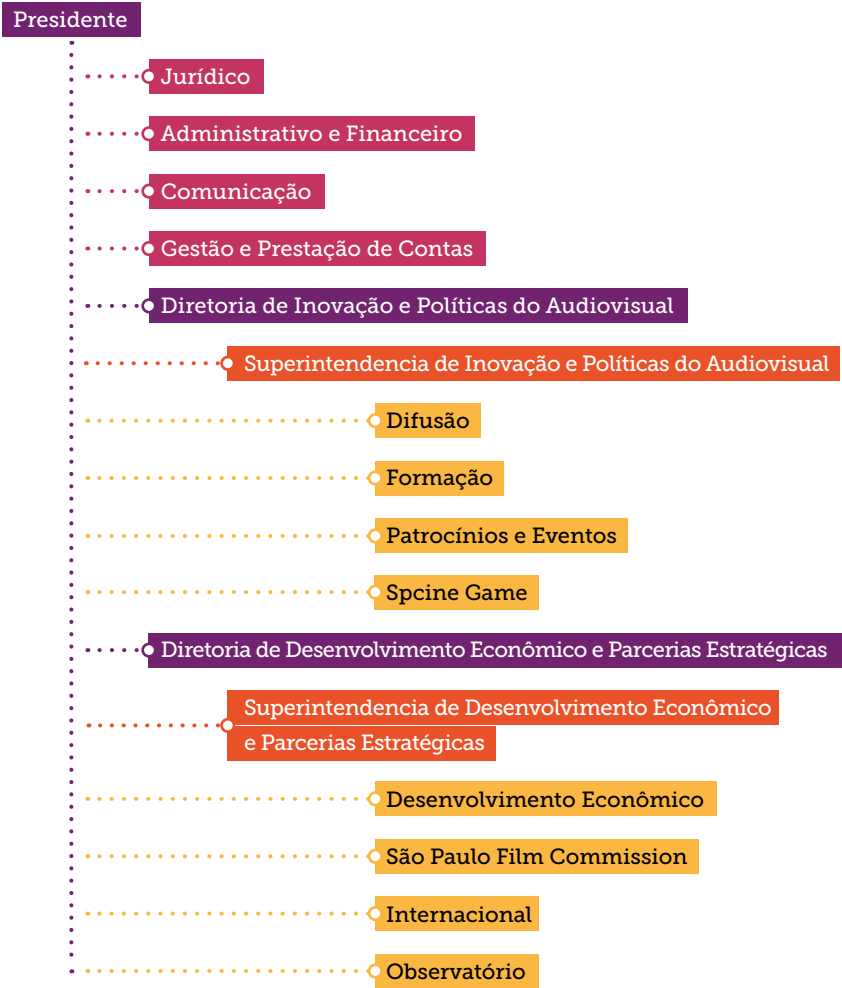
Presidente

Jurídico

Administrativo e Financeiro

Comunicação

Gestão e Prestação de Contas

Diretoria de Inovação e Políticas do Audiovisual

Superintendencia de Inovação e Políticas do Audiovisual

Difusão

Formação

Patrocínios e Eventos

Spcine Game

Diretoria de Desenvolvimento Econômico e Parcerias Estratégicas

Superintendencia de Desenvolvimento Econômico e Parcerias Estratégicas

Desenvolvimento Econômico

São Paulo Film Commission

Internacional

Observatório